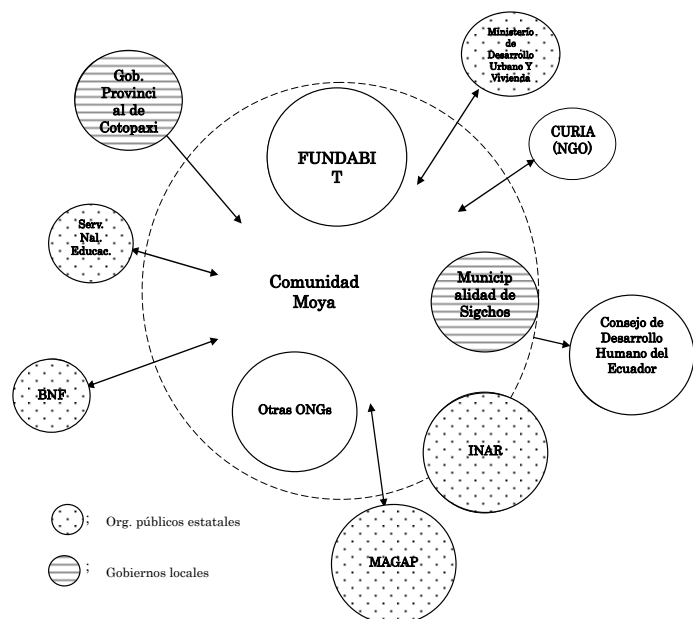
Gob. Provincial de Cotopaxi

FUNDABIT

Ministerio de Desarrollo Urbano Y Vivienda

CURIA (NGO)

Serv. Nal. Educac.

Comunidad Moya

Municipalidad de Sigchos

Consejo de Desarrollo Humano del Ecuador

BNF

Otras ONGs

INAR

MAGAP

; Org. públicos estatales

; Gobiernos locales